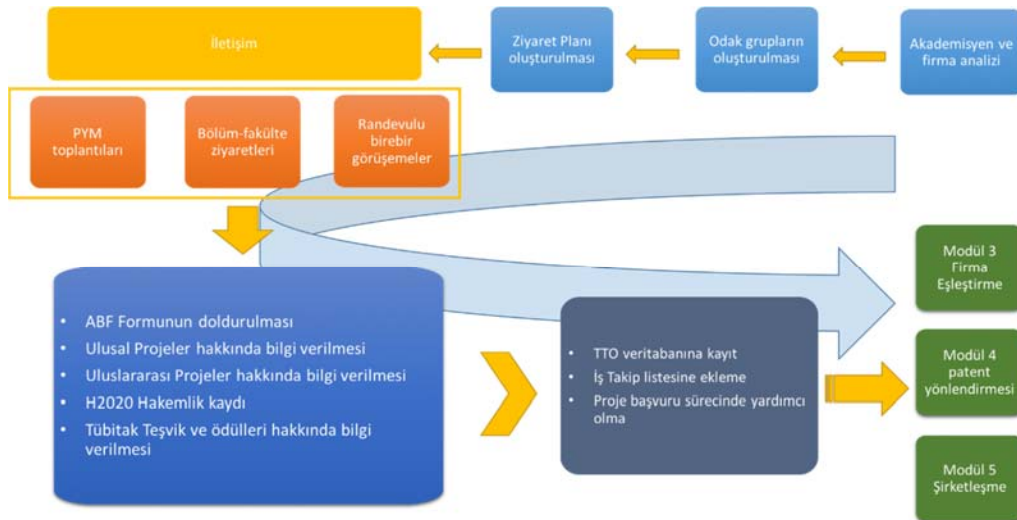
İletişim

Ziyaret Planı oluşturulması

Odak grupların oluşturulması

Akademisyen ve firma analizi

PYM toplantıları

Bölüm-fakülte ziyaretleri

Randevulu birebir görüşemeler

- ABF Formunun doldurulması
- Ulusal Projeler hakkında bilgi verilmesi
- Uluslararası Projeler hakkında bilgi verilmesi
- H2020 Hakemlik kaydı
- Tübitak Teşvik ve ödülleri hakkında bilgi verilmesi

- TTO veritabanına kayıt
- İş Takip listesine ekleme
- Proje başvuru sürecinde yardımcı olma

Modül 3 Firma Eşleştirme

Modül 4 patent yönlendirmesi

Modül 5 Şirketleşme